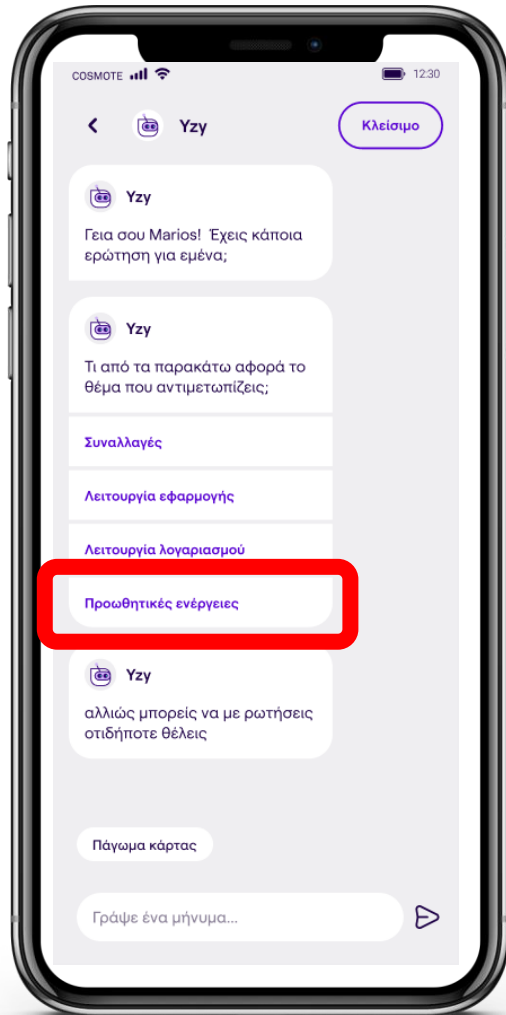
COSMOTE 12:30

Yzy

Κλείσιμο

Yzy

Γεια σου Marios! Έχεις κάποια ερώτηση για εμένα;

Yzy

Τι από τα παρακάτω αφορά το θέμα που αντιμετωπίζεις;

Συναλλαγές

Λειτουργία εφαρμογής

Λειτουργία λογαριασμού

Προωθητικές ενέργειες

Yzy

αλλιώς μπορείς να με ρωτήσεις οτιδήποτε θέλεις

Πάγωμα κάρτας

Γράψε ένα μήνυμα...